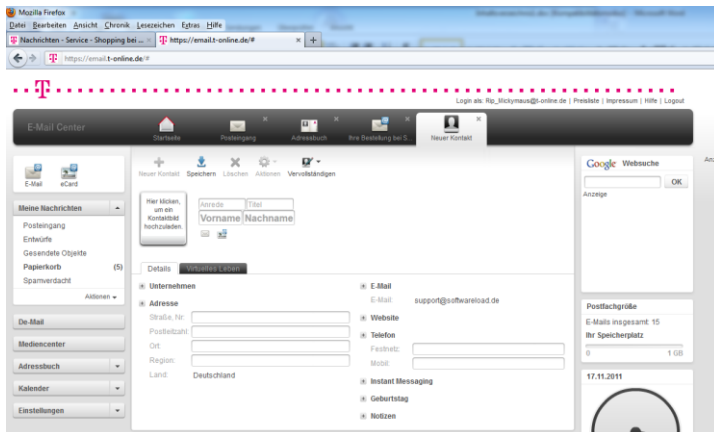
Mozilla Firefox
Datei Bearbeiten Ansicht Chronik Lesezeichen Extras Hilfe
Nachrichten - Service - Shopping bei ... × https://email.t-online.de/# × +
https://email.t-online.de/#

·· T ··
Login als: Rip_Mickymaus@t-online.de | Preisliste | Impressum | Hilfe | Logout

E-Mail Center
Startseite
Posteingang
Adressbuch
Ihre Bestellung bei S...
Neuer Kontakt

E-Mail
eCard

Meine Nachrichten
Posteingang
Entwürfe
Gesendete Objekte
Papierkorb (5)
Spamverdacht
Aktionen

De-Mail
Mediencenter
Adressbuch
Kalender
Einstellungen

Neuer Kontakt
Speichern
Löschen
Aktionen
Vervollständigen

Hier klicken, um ein Kontaktbild hochzuladen.
Anrede
Titel
Vorname
Nachname

Details
Virtuelles Leben

Unternehmen
Adresse
Straße, Nr.:
Postleitzahl:
Ort:
Region:
Land: Deutschland

E-Mail
E-Mail: support@softwareload.de
Website
Telefon
Festnetz:
Mobil:
Instant Messaging
Geburtstag
Notizen

Google Websuche
OK
Anzeige

Postfachgröße
E-Mails insgesamt: 15
Ihr Speicherplatz
0 1 GB

17.11.2011

An